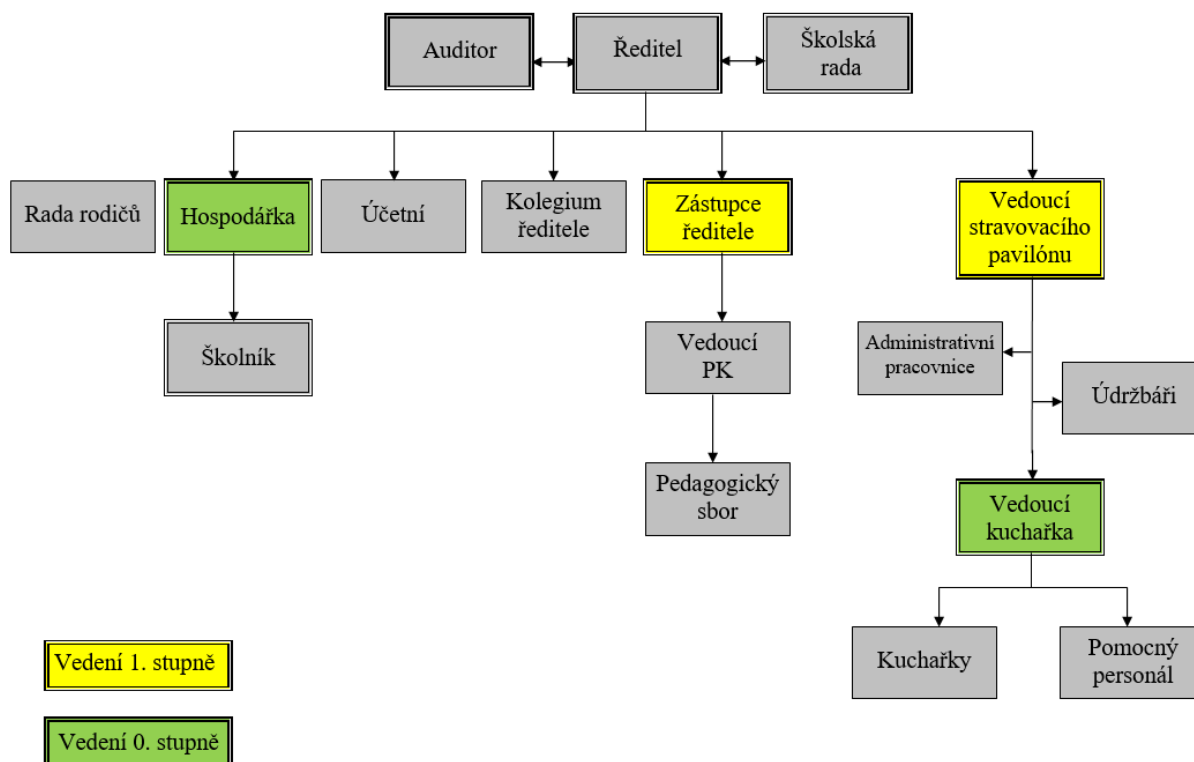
Auditor

Ředitel

Školská rada

Rada rodičů

Hospodářka

Účetní

Kolegium ředitele

Zástupce ředitele

Vedoucí stravovacího pavilónu

Školník

Vedoucí PK

Administrativní pracovnice

Údržbáři

Pedagogický sbor

Vedoucí kuchařka

Kuchařky

Pomocný personál

Vedení 1. stupně

Vedení 0. stupně